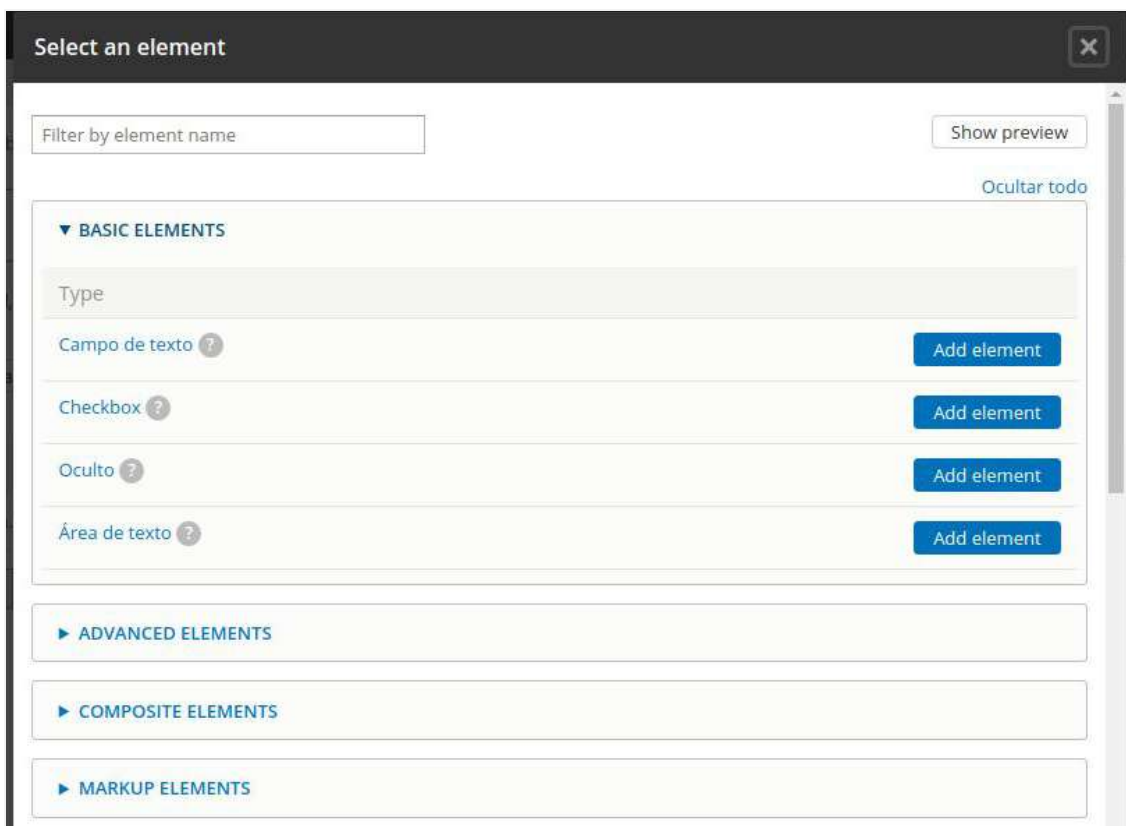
Select an element

Filter by element name

Show preview

Ocultar todo

▼ BASIC ELEMENTS

| Type | |
|---|---|
| Campo de texto ? | Add element |
| Checkbox ? | Add element |
| Oculto ? | Add element |
| Área de texto ? | Add element |

► ADVANCED ELEMENTS

► COMPOSITE ELEMENTS

► MARKUP ELEMENTS